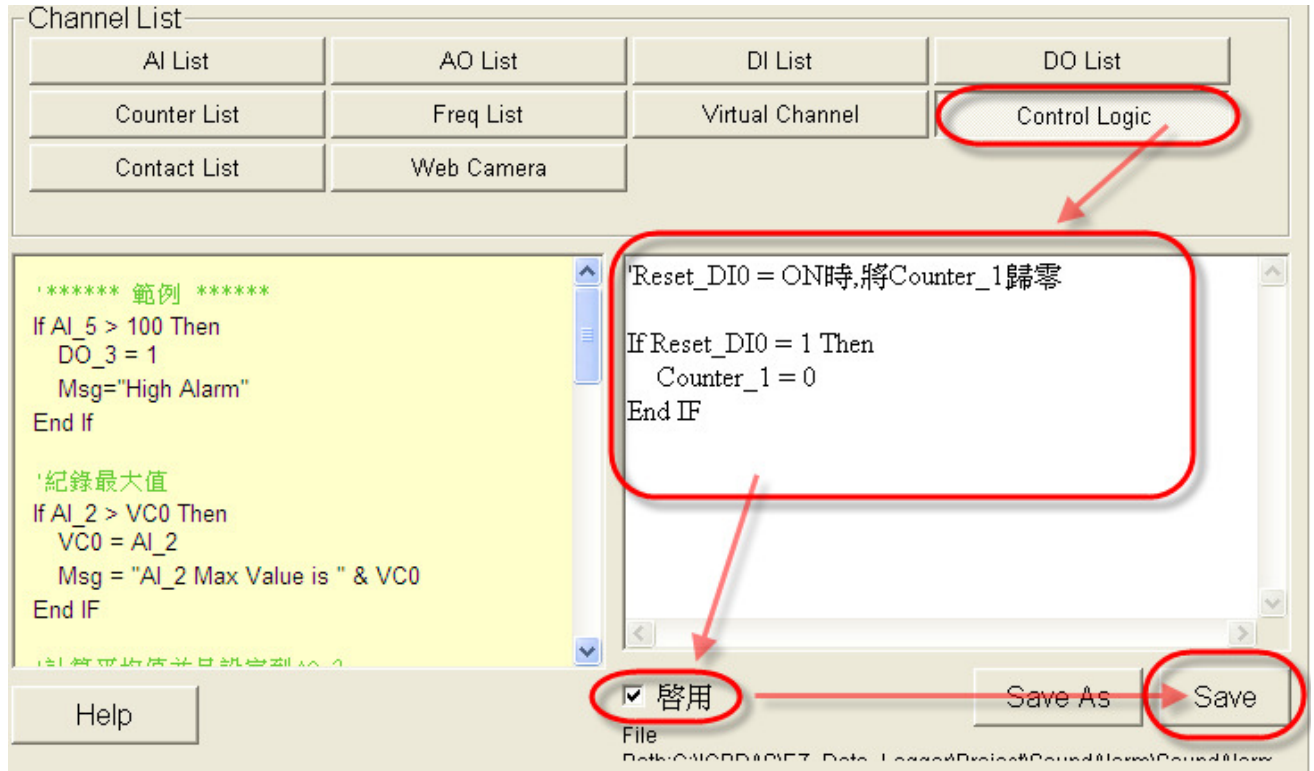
Channel List

AI List
AO List
DI List
DO List
Counter List
Freq List
Virtual Channel
Control Logic
Contact List
Web Camera

'****** 範例 ******
If AI_5 > 100 Then
DO_3 = 1
Msg="High Alarm"
End If

'紀錄最大值
If AI_2 > VC0 Then
VC0 = AI_2
Msg = "AI_2 Max Value is " & VC0
End IF

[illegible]

'Reset_DI0 = ON時,將Counter_1歸零

If Reset_DI0 = 1 Then
Counter_1 = 0
End IF

Help
☑ 啓用
Save As
Save
File
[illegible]